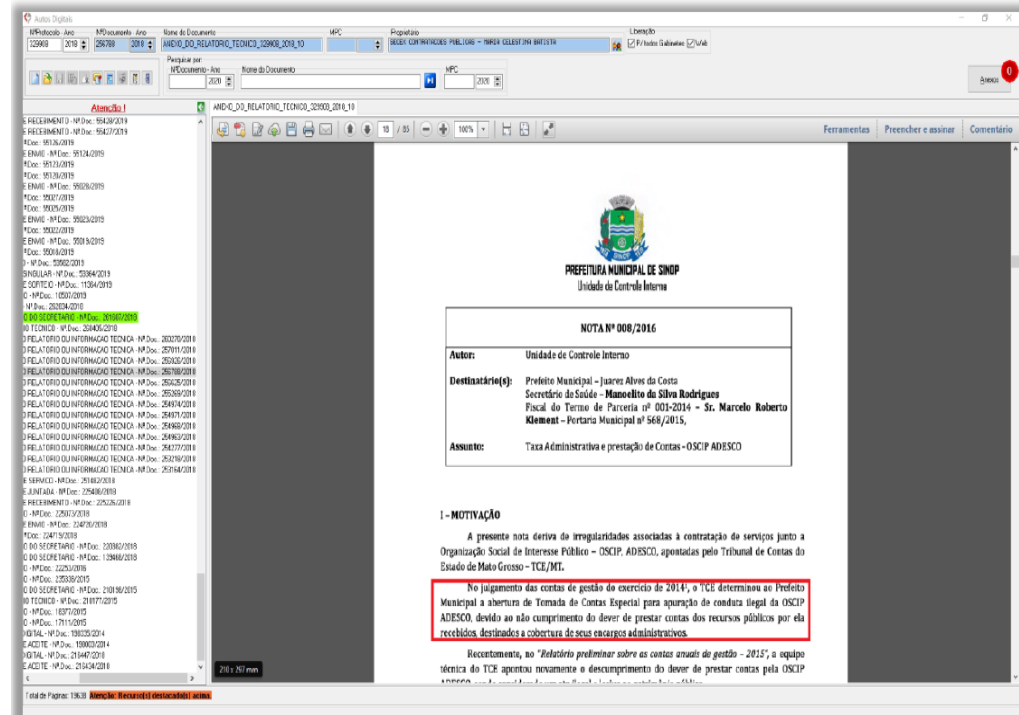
Autos Digitais

NºProtocolo - Ano 329908 2018
NºDocumento - Ano 256768 2018
Nome do Documento ANEXO_DO_RELATORIO_TECNICO_329908_2018_10
MPC
Proprietário SECEX CONTRATACOES PUBLICAS - MARIA CELESTINA BATISTA
Liberação
P/ todos Gabinetes Web

Pesquisar por:
NºDocumento - Ano 2020
Nome do Documento
MPC 2020

Anexos 0

Atenção !
E RECEBIMENTO - NºDoc.: 55428/2019
E RECEBIMENTO - NºDoc.: 55427/2019
ºDoc.: 55126/2019
E ENVIO - NºDoc.: 55124/2019
ºDoc.: 55123/2019
ºDoc.: 55120/2019
E ENVIO - NºDoc.: 55028/2019
ºDoc.: 55027/2019
ºDoc.: 55025/2019
E ENVIO - NºDoc.: 55023/2019
ºDoc.: 55022/2019
E ENVIO - NºDoc.: 55019/2019
ºDoc.: 55018/2019
) - NºDoc.: 53562/2019
SINGULAR - NºDoc.: 53364/2019
E SORTEIO - NºDoc.: 11364/2019
) - NºDoc.: 16597/2019
- NºDoc.: 262604/2018
) DO SECRETARIO - NºDoc.: 261667/2018
IO TECNICO - NºDoc.: 260405/2018
) RELATORIO OU INFORMACAO TECNICA - NºDoc.: 260270/2018
) RELATORIO OU INFORMACAO TECNICA - NºDoc.: 257011/2018
) RELATORIO OU INFORMACAO TECNICA - NºDoc.: 256926/2018
) RELATORIO OU INFORMACAO TECNICA - NºDoc.: 256768/2018
) RELATORIO OU INFORMACAO TECNICA - NºDoc.: 256625/2018
) RELATORIO OU INFORMACAO TECNICA - NºDoc.: 255269/2018
) RELATORIO OU INFORMACAO TECNICA - NºDoc.: 254974/2018
) RELATORIO OU INFORMACAO TECNICA - NºDoc.: 254971/2018
) RELATORIO OU INFORMACAO TECNICA - NºDoc.: 254968/2018
) RELATORIO OU INFORMACAO TECNICA - NºDoc.: 254963/2018
) RELATORIO OU INFORMACAO TECNICA - NºDoc.: 254277/2018
) RELATORIO OU INFORMACAO TECNICA - NºDoc.: 253219/2018
) RELATORIO OU INFORMACAO TECNICA - NºDoc.: 253164/2018
E SERVICO - NºDoc.: 251462/2018
E JUNTADA - NºDoc.: 225406/2018
E RECEBIMENTO - NºDoc.: 225226/2018
) - NºDoc.: 225073/2018
E ENVIO - NºDoc.: 224720/2018
ºDoc.: 224719/2018
) DO SECRETARIO - NºDoc.: 220362/2018
) DO SECRETARIO - NºDoc.: 129968/2018
) - NºDoc.: 22253/2016
) - NºDoc.: 235338/2015
) DO SECRETARIO - NºDoc.: 210198/2015
IO TECNICO - NºDoc.: 210177/2015
) - NºDoc.: 18377/2015
) - NºDoc.: 17111/2015
IGITAL - NºDoc.: 198335/2014
E ACOTE - NºDoc.: 199603/2014
IGITAL - NºDoc.: 216447/2018
E ACOTE - NºDoc.: 216434/2018

ANEXO_DO_RELATORIO_TECNICO_329908_2018_10
10 / 85 100%
Ferramentas Preencher e assinar Comentário

PREFEITURA MUNICIPAL DE SINOP
Unidade de Controle Interno

| NOTA Nº 008/2016 | |
|---|---|
| Autor: | Unidade de Controle Interno |
| Destinatário(s): | Prefeito Municipal – Juarez Alves da Costa<br>Secretário de Saúde – **Manoelito da Silva Rodrigues**<br>Fiscal do Termo de Parceria nº 001-2014 – **Sr. Marcelo Roberto Klement** – Portaria Municipal nº 568/2015, |
| Assunto: | Taxa Administrativa e prestação de Contas – OSCIP ADESCO |

I – MOTIVAÇÃO

A presente nota deriva de irregularidades associadas à contratação de serviços junto a Organização Social de Interesse Público – OSCIP, ADESCO, apontadas pelo Tribunal de Contas do Estado de Mato Grosso – TCE/MT.

No julgamento das contas de gestão do exercício de 2014¹, o TCE determinou ao Prefeito Municipal a abertura de Tomada de Contas Especial para apuração de conduta ilegal da OSCIP ADESCO, devido ao não cumprimento do dever de prestar contas dos recursos públicos por ela recebidos destinados a cobertura de seus encargos administrativos.

Recentemente, no "Relatório preliminar sobre as contas anuais de gestão – 2015", a equipe técnica do TCE apontou novamente o descumprimento do dever de prestar contas pela OSCIP ADESCO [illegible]

210 x 297 mm

Total de Páginas: 19638 Atenção: Recurso(s) destacado(s) acima.